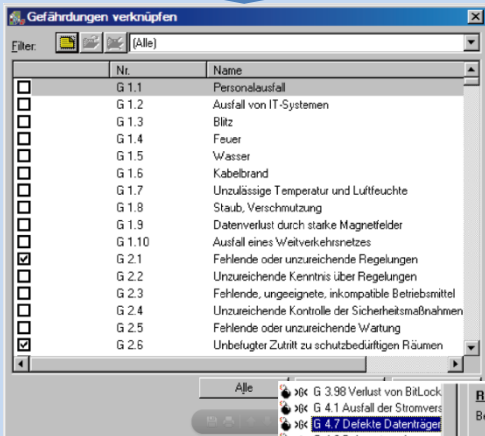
Gefährdungen verknüpfen

Filter: (Alle)

| | Nr. | Name |
|---|---|---|
| ☐ | G 1.1 | Personalausfall |
| ☐ | G 1.2 | Ausfall von IT-Systemen |
| ☐ | G 1.3 | Blitz |
| ☐ | G 1.4 | Feuer |
| ☐ | G 1.5 | Wasser |
| ☐ | G 1.6 | Kabelbrand |
| ☐ | G 1.7 | Unzulässige Temperatur und Luftfeuchte |
| ☐ | G 1.8 | Staub, Verschmutzung |
| ☐ | G 1.9 | Datenverlust durch starke Magnetfelder |
| ☐ | G 1.10 | Ausfall eines Weitverkehrsnetzes |
| ☑ | G 2.1 | Fehlende oder unzureichende Regelungen |
| ☐ | G 2.2 | Unzureichende Kenntnis über Regelungen |
| ☐ | G 2.3 | Fehlende, ungeeignete, inkompatible Betriebsmittel |
| ☐ | G 2.4 | Unzureichende Kontrolle der Sicherheitsmaßnahmen |
| ☐ | G 2.5 | Fehlende oder unzureichende Wartung |
| ☑ | G 2.6 | Unbefugter Zutritt zu schutzbedürftigen Räumen |

Alle

G 3.98 Verlust von BitLock
G 4.1 Ausfall der Stromvers
G 4.7 Defekte Datenträger